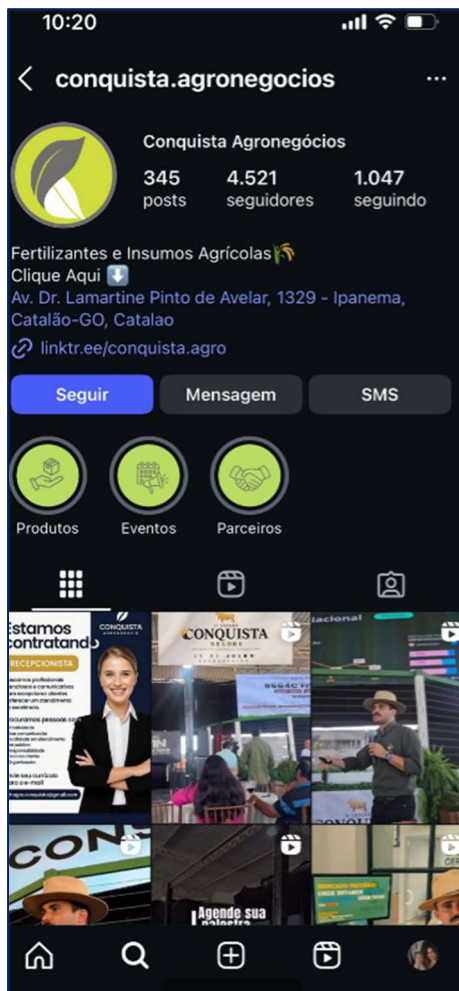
10:20

conquista.agronegocios

Conquista Agronegócios
345 posts
4.521 seguidores
1.047 seguindo

Fertilizantes e Insumos Agrícolas🌾
Clique Aqui ⬇️
Av. Dr. Lamartine Pinto de Avelar, 1329 - Ipanema, Catalão-GO, Catalao
linktr.ee/conquista.agro

Seguir
Mensagem
SMS

Produtos
Eventos
Parceiros

Estamos contratando
CONQUISTA
RECEPCIONISTA
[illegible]

CONQUISTA
NELORE

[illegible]acional

CON

Agende sua palestra